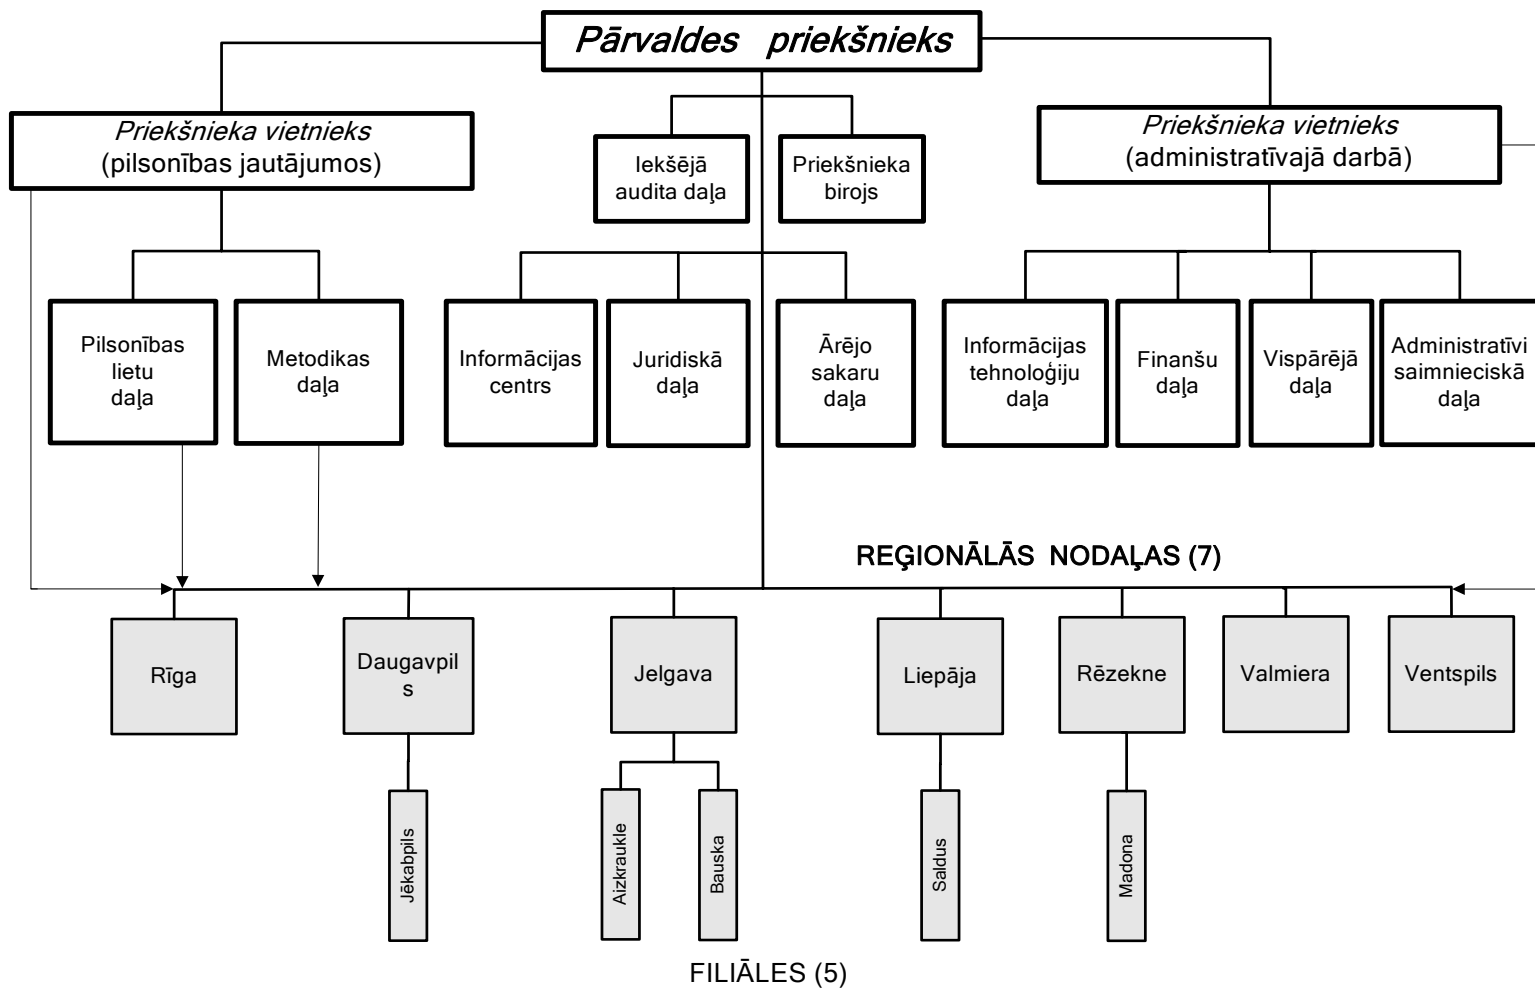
Pārvaldes priekšnieks

Priekšnieka vietnieks (pilsonības jautājumos)

Iekšējā audita daļa

Priekšnieka birojs

Priekšnieka vietnieks (administratīvajā darbā)

Pilsonības lietu daļa

Metodikas daļa

Informācijas centrs

Juridiskā daļa

Ārējo sakaru daļa

Informācijas tehnoloģiju daļa

Finanšu daļa

Vispārējā daļa

Administratīvi saimnieciskā daļa

REĢIONĀLĀS NODAĻAS (7)

Rīga

Daugavpil s

Jelgava

Liepāja

Rēzekne

Valmiera

Ventspils

Jēkabpils

Aizkraukle

Bauska

Saldus

Madona

FILIĀLES (5)